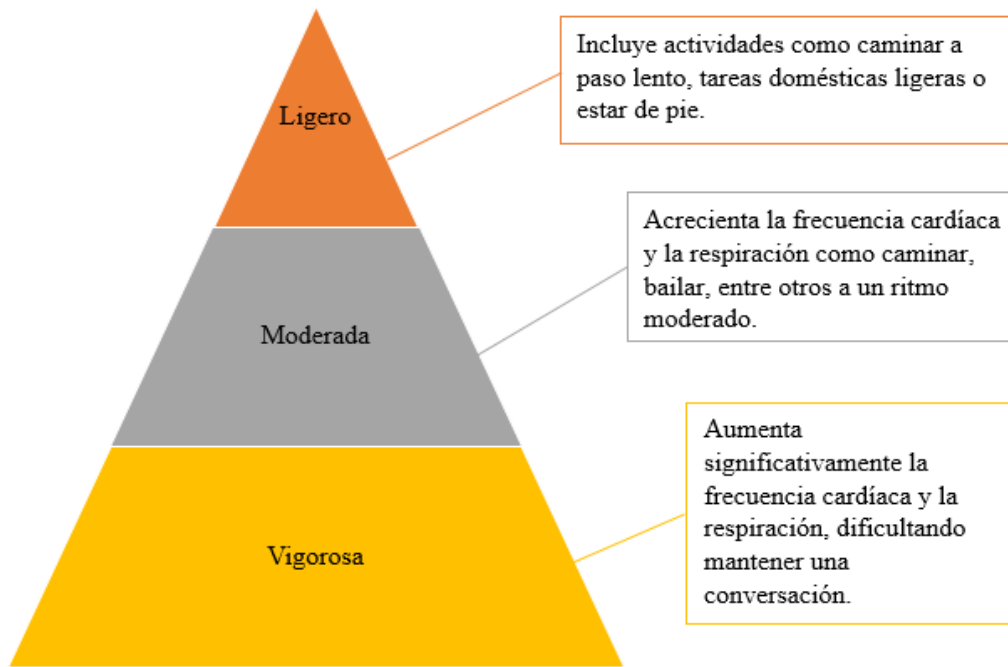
Ligero

Incluye actividades como caminar a paso lento, tareas domésticas ligeras o estar de pie.

Moderada

Acrecienta la frecuencia cardíaca y la respiración como caminar, bailar, entre otros a un ritmo moderado.

Vigorosa

Aumenta significativamente la frecuencia cardíaca y la respiración, dificultando mantener una conversación.